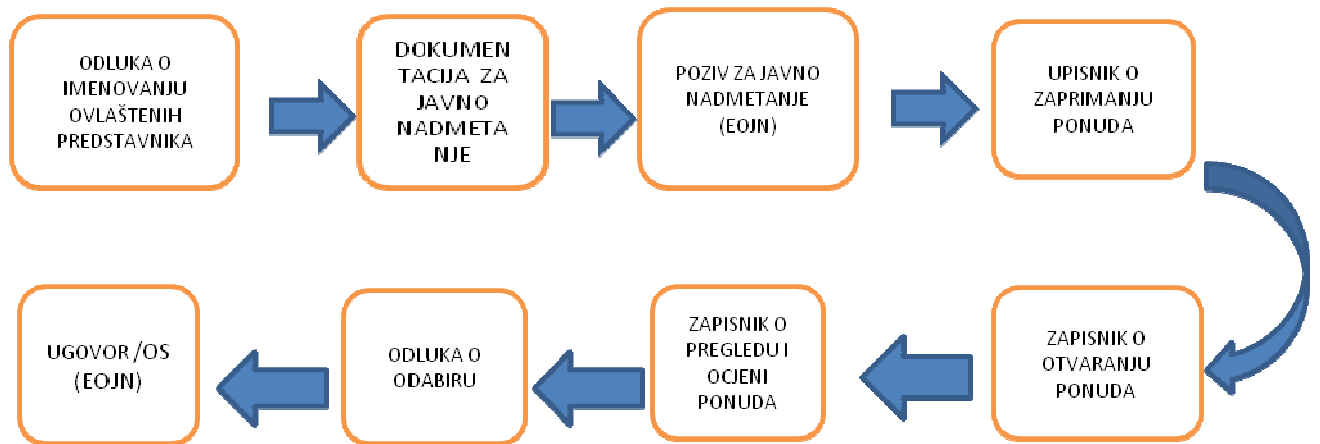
ODLUKA O IMENOVANJU OVLAŠTENIH PREDSTAVNIKA

DOKUMENTACIJA ZA JAVNO NADMETANJE

POZIV ZA JAVNO NADMETANJE (EOJN)

UPISNIK O ZAPRIMANJU PONUDA

ZAPISNIK O OTVARANJU PONUDA

ZAPISNIK O PREGLEDU I OCJENI PONUDA

ODLUKA O ODABIRU

UGOVOR /OS (EOJN)